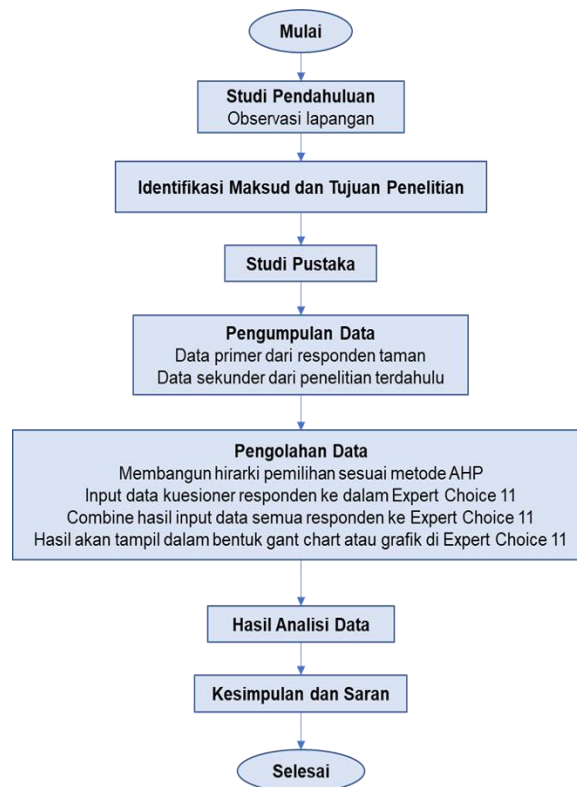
Mulai

Studi Pendahuluan
Observasi lapangan

Identifikasi Maksud dan Tujuan Penelitian

Studi Pustaka

Pengumpulan Data
Data primer dari responden taman
Data sekunder dari penelitian terdahulu

Pengolahan Data
Membangun hirarki pemilihan sesuai metode AHP
Input data kuesioner responden ke dalam Expert Choice 11
Combine hasil input data semua responden ke Expert Choice 11
Hasil akan tampil dalam bentuk gant chart atau grafik di Expert Choice 11

Hasil Analisi Data

Kesimpulan dan Saran

Selesai